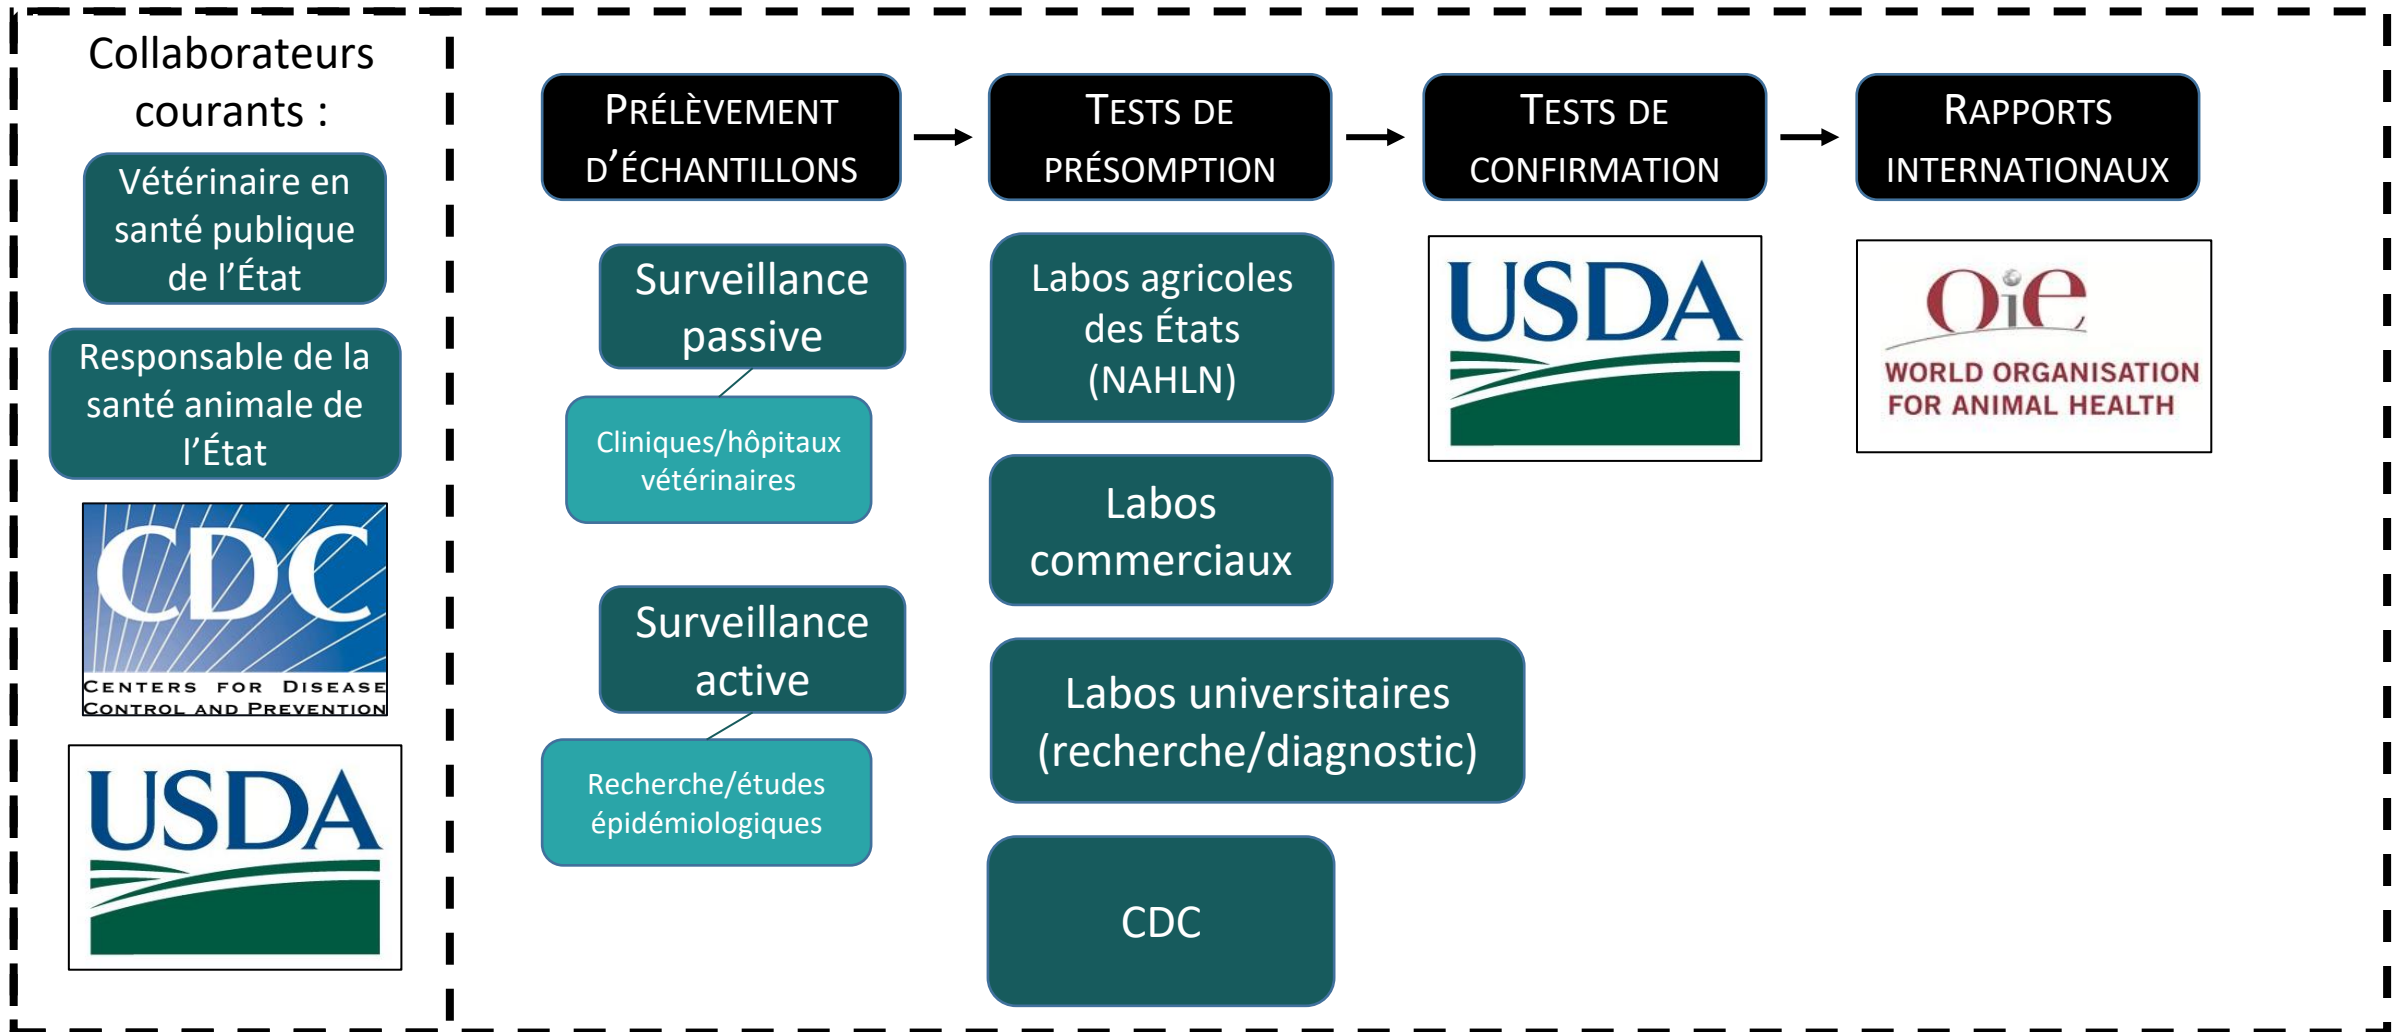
Collaborateurs courants :

Vétérinaire en santé publique de l'État

Responsable de la santé animale de l'État

CDC
CENTERS FOR DISEASE CONTROL AND PREVENTION

USDA

PRÉLÈVEMENT D'ÉCHANTILLONS

Surveillance passive

Cliniques/hôpitaux vétérinaires

Surveillance active

Recherche/études épidémiologiques

TESTS DE PRÉSOMPTION

Labos agricoles des États (NAHLN)

Labos commerciaux

Labos universitaires (recherche/diagnostic)

CDC

TESTS DE CONFIRMATION

USDA

RAPPORTS INTERNATIONAUX

OIE
WORLD ORGANISATION FOR ANIMAL HEALTH